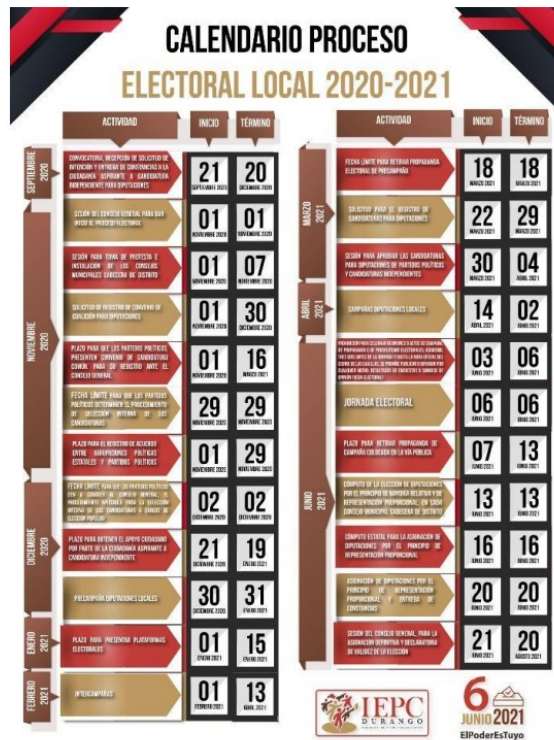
CALENDARIO PROCESO
ELECTORAL LOCAL 2020-2021

| | ACTIVIDAD | INICIO | TÉRMINO |
|---|---|---|---|
| SEPTIEMBRE 2020 | CONVOCATORIA, RECEPCIÓN DE SOLICITUD DE INTENCIÓN Y ENTREGA DE CONSTANCIAS A LA CIUDADANÍA ASPIRANTE A CANDIDATURA INDEPENDIENTE PARA DIPUTACIONES | 21 SEPTIEMBRE 2020 | 20 DICIEMBRE 2020 |
| NOVIEMBRE 2020 | SESIÓN DEL CONSEJO GENERAL PARA DAR INICIO AL PROCESO ELECTORAL | 01 NOVIEMBRE 2020 | 01 NOVIEMBRE 2020 |
| | SESIÓN PARA TOMA DE PROTESTA E INSTALACIÓN DE LOS CONSEJOS MUNICIPALES CABECERA DE DISTRITO | 01 NOVIEMBRE 2020 | 07 NOVIEMBRE 2020 |
| | SOLICITUD DE REGISTRO DE CONVENIO DE COALICIÓN PARA DIPUTACIONES | 01 NOVIEMBRE 2020 | 30 DICIEMBRE 2020 |
| | PLAZO PARA QUE LOS PARTIDOS POLÍTICOS PRESENTEN CONVENIO DE CANDIDATURA COMÚN PARA SU REGISTRO ANTE EL CONSEJO GENERAL | 01 NOVIEMBRE 2020 | 16 MARZO 2021 |
| | FECHA LÍMITE PARA QUE LOS PARTIDOS POLÍTICOS DETERMINEN EL PROCEDIMIENTO DE SELECCIÓN INTERNA DE SUS CANDIDATURAS | 29 NOVIEMBRE 2020 | 29 NOVIEMBRE 2020 |
| | PLAZO PARA EL REGISTRO DE ACUERDO ENTRE AGRUPACIONES POLÍTICAS ESTATALES Y PARTIDOS POLÍTICOS | 01 NOVIEMBRE 2020 | 29 NOVIEMBRE 2020 |
| DICIEMBRE 2020 | FECHA LÍMITE PARA QUE LOS PARTIDOS POLÍTICOS EN SU CASO, INFORMEN AL CONSEJO GENERAL EL PROCEDIMIENTO APLICABLE PARA LA SELECCIÓN INTERNA DE SUS CANDIDATURAS A CARGOS DE ELECCIÓN POPULAR | 02 DICIEMBRE 2020 | 02 DICIEMBRE 2020 |
| | PLAZO PARA OBTENER EL APOYO CIUDADANO POR PARTE DE LA CIUDADANÍA ASPIRANTE A CANDIDATURA INDEPENDIENTE | 21 DICIEMBRE 2020 | 19 ENERO 2021 |
| | PRECAMPAÑA DIPUTACIONES LOCALES | 30 DICIEMBRE 2020 | 31 ENERO 2021 |
| ENERO 2021 | PLAZO PARA PRESENTAR PLATAFORMAS ELECTORALES | 01 ENERO 2021 | 15 ENERO 2021 |
| FEBRERO 2021 | INTERCAMPAÑAS | 01 FEBRERO 2021 | 13 ABRIL 2021 |

| | ACTIVIDAD | INICIO | TÉRMINO |
|---|---|---|---|
| MARZO 2021 | FECHA LÍMITE PARA RETIRAR PROPAGANDA ELECTORAL DE PRECAMPAÑA | 18 MARZO 2021 | 18 MARZO 2021 |
| | SOLICITUD PARA EL REGISTRO DE CANDIDATURAS PARA DIPUTACIONES | 22 MARZO 2021 | 29 MARZO 2021 |
| | SESIÓN PARA APROBAR LAS CANDIDATURAS PARA DIPUTACIONES DE PARTIDOS POLÍTICOS Y CANDIDATURAS INDEPENDIENTES | 30 MARZO 2021 | 04 ABRIL 2021 |
| ABRIL 2021 | CAMPAÑAS DIPUTACIONES LOCALES | 14 ABRIL 2021 | 02 JUNIO 2021 |
| JUNIO 2021 | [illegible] | 03 JUNIO 2021 | 06 JUNIO 2021 |
| | JORNADA ELECTORAL | 06 JUNIO 2021 | 06 JUNIO 2021 |
| | PLAZO PARA RETIRAR PROPAGANDA DE CAMPAÑA COLOCADA EN LA VÍA PÚBLICA | 07 JUNIO 2021 | 13 JUNIO 2021 |
| | CÓMPUTO DE LA ELECCIÓN DE DIPUTACIONES POR EL PRINCIPIO DE MAYORÍA RELATIVA Y DE REPRESENTACIÓN PROPORCIONAL, EN CADA CONSEJO MUNICIPAL CABECERA DE DISTRITO | 13 JUNIO 2021 | 13 JUNIO 2021 |
| | CÓMPUTO ESTATAL PARA LA ASIGNACIÓN DE DIPUTACIONES POR EL PRINCIPIO DE REPRESENTACIÓN PROPORCIONAL | 16 JUNIO 2021 | 16 JUNIO 2021 |
| | ASIGNACIÓN DE DIPUTACIONES POR EL PRINCIPIO DE REPRESENTACIÓN PROPORCIONAL Y ENTREGA DE CONSTANCIAS | 20 JUNIO 2021 | 20 JUNIO 2021 |
| | SESIÓN DEL CONSEJO GENERAL PARA LA ASIGNACIÓN DEFINITIVA Y DECLARATORIA DE VALIDEZ DE LA ELECCIÓN | 21 JUNIO 2021 | 20 AGOSTO 2021 |

IEPC DURANGO

6 JUNIO 2021
ElPoderEsTuyo